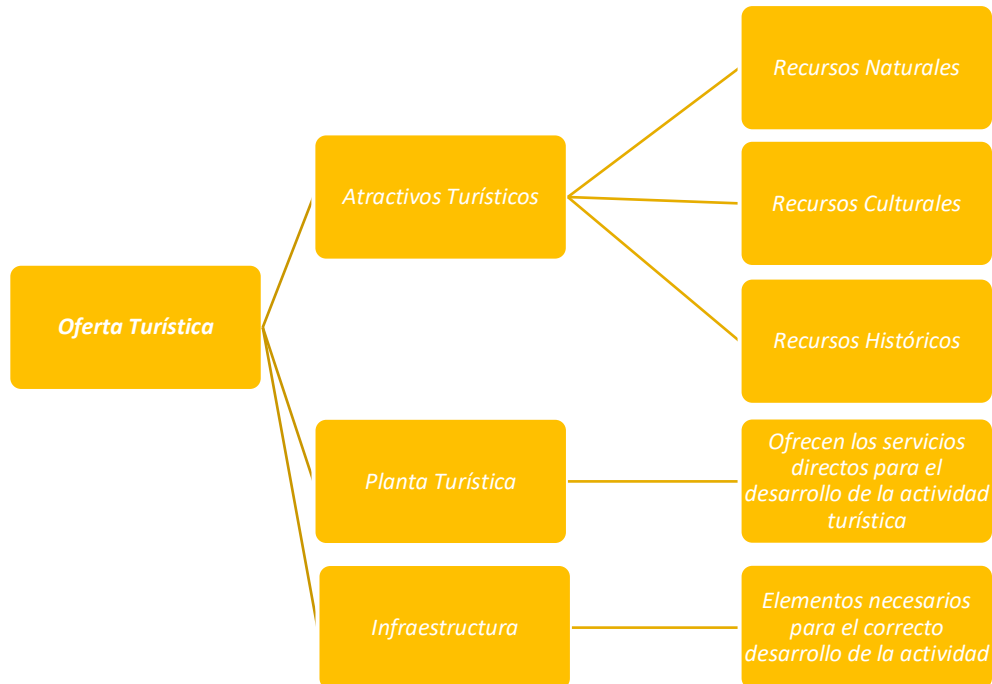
Oferta Turística

Atractivos Turísticos

Recursos Naturales

Recursos Culturales

Recursos Históricos

Planta Turística

Ofrecen los servicios directos para el desarrollo de la actividad turística

Infraestructura

Elementos necesarios para el correcto desarrollo de la actividad